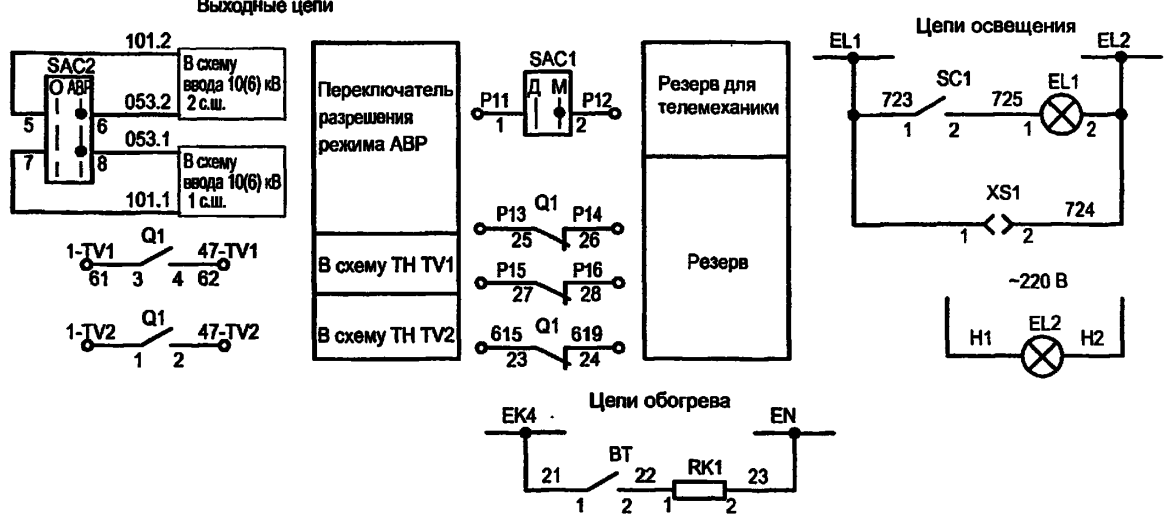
Выходные цепи

101.2
SAC2
О АВР
В схему ввода 10(6) кВ 2 с.ш.
053.2
5
6
053.1
7
8
В схему ввода 10(6) кВ 1 с.ш.
101.1

1-TV1
Q1
47-TV1
61
3
4
62

1-TV2
Q1
47-TV2
1
2

Переключатель разрешения режима АВР

В схему ТН TV1

В схему ТН TV2

SAC1
Д М
P11
P12
1
2

P13
Q1
P14
25
26

P15
P16
27
28

615
Q1
619
23
24

Резерв для телемеханики

Резерв

Цепи освещения

EL1
EL2
SC1
EL1
723
725
1
2
1
2

XS1
724
1
2

~220 В

H1
EL2
H2

Цепи обогрева

EK4
EN
BT
21
22
RK1
23
1
2
1
2